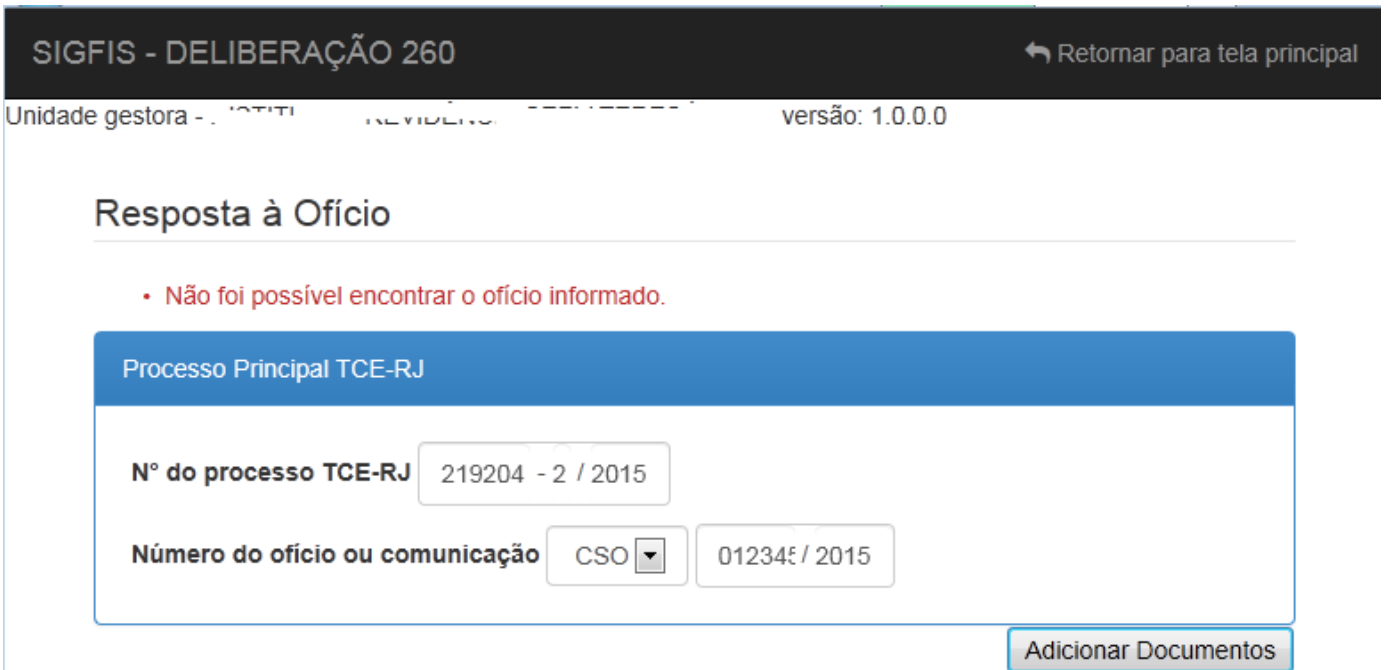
SIGFIS - DELIBERAÇÃO 260

Retornar para tela principal

Unidade gestora - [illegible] versão: 1.0.0.0

Resposta à Ofício

• Não foi possível encontrar o ofício informado.

Processo Principal TCE-RJ

N° do processo TCE-RJ 219204 - 2 / 2015

Número do ofício ou comunicação CSO 01234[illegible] / 2015

Adicionar Documentos